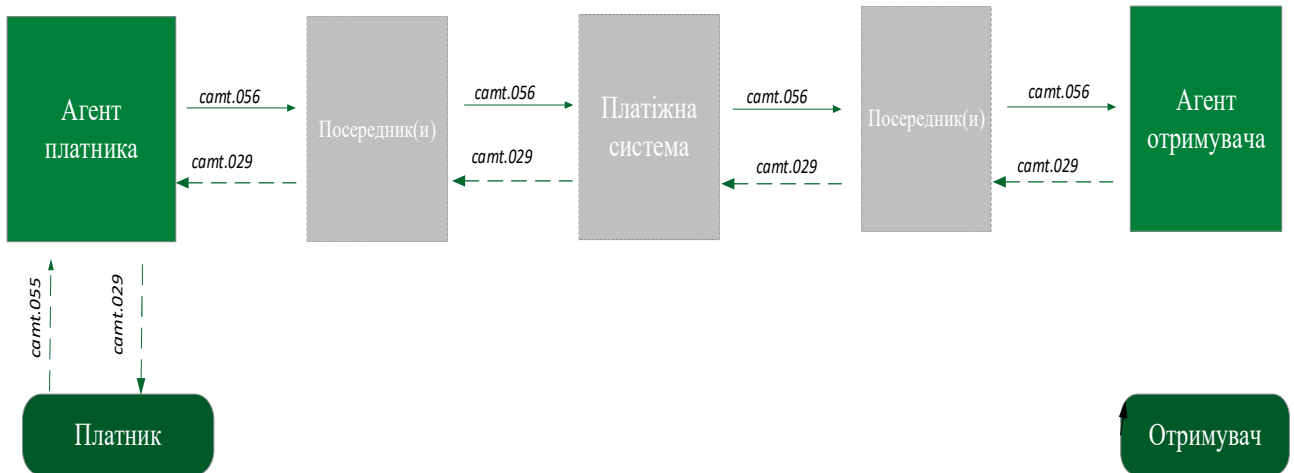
Агент платника

camt.056

camt.029

Посередник(и)

camt.056

camt.029

Платіжна система

camt.056

camt.029

Посередник(и)

camt.056

camt.029

Агент отримувача

camt.055

camt.029

Платник

Отримувач